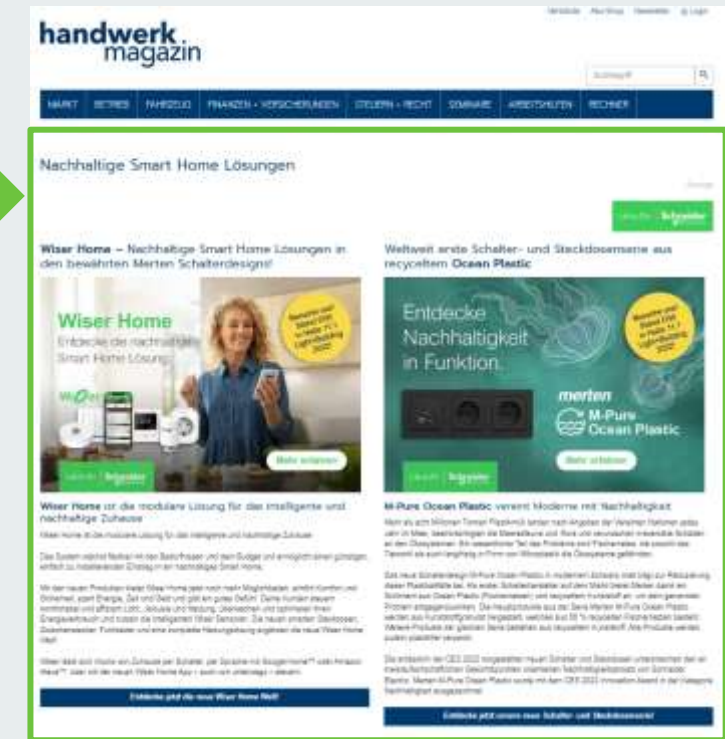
handwerk magazin

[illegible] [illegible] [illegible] Login

Suchbegriff

MARKT BETRIEB FAHRZEUG FINANZEN + VERSICHERUNGEN STEUERN + RECHT SEMINARE ARBEITSHILFEN RECHNER

Nachhaltige Smart Home Lösungen

Anzeige

Schneider

Wiser Home – Nachhaltige Smart Home Lösungen in den bewährten Merten Schalterdesigns!

Wiser Home

Entdecke die nachhaltige Smart Home Lösung

Mehr erfahren

Wiser Home ist die modulare Lösung für das intelligente und nachhaltige Zuhause

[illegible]

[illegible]

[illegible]

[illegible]

Entdecke jetzt die neue Wiser Home Welt!

Weltweit erste Schalter- und Steckdosenserie aus recyceltem Ocean Plastic

Entdecke Nachhaltigkeit in Funktion.

merten

M-Pure Ocean Plastic

Mehr erfahren

M-Pure Ocean Plastic vereint Moderne mit Nachhaltigkeit

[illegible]

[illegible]

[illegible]

Entdecke jetzt unsere neue Schalter- und Steckdosenserie!